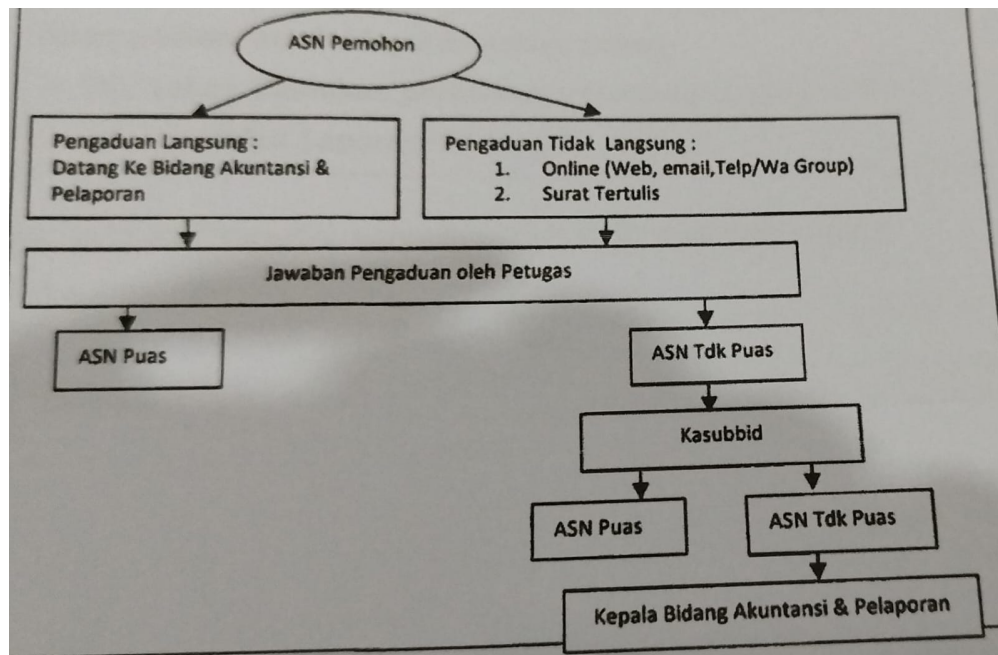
ASN Pemohon

Pengaduan Langsung :
Datang Ke Bidang Akuntansi & Pelaporan

Pengaduan Tidak Langsung :
1. Online (Web, email,Telp/Wa Group)
2. Surat Tertulis

Jawaban Pengaduan oleh Petugas

ASN Puas

ASN Tdk Puas

Kasubbid

ASN Puas

ASN Tdk Puas

Kepala Bidang Akuntansi & Pelaporan